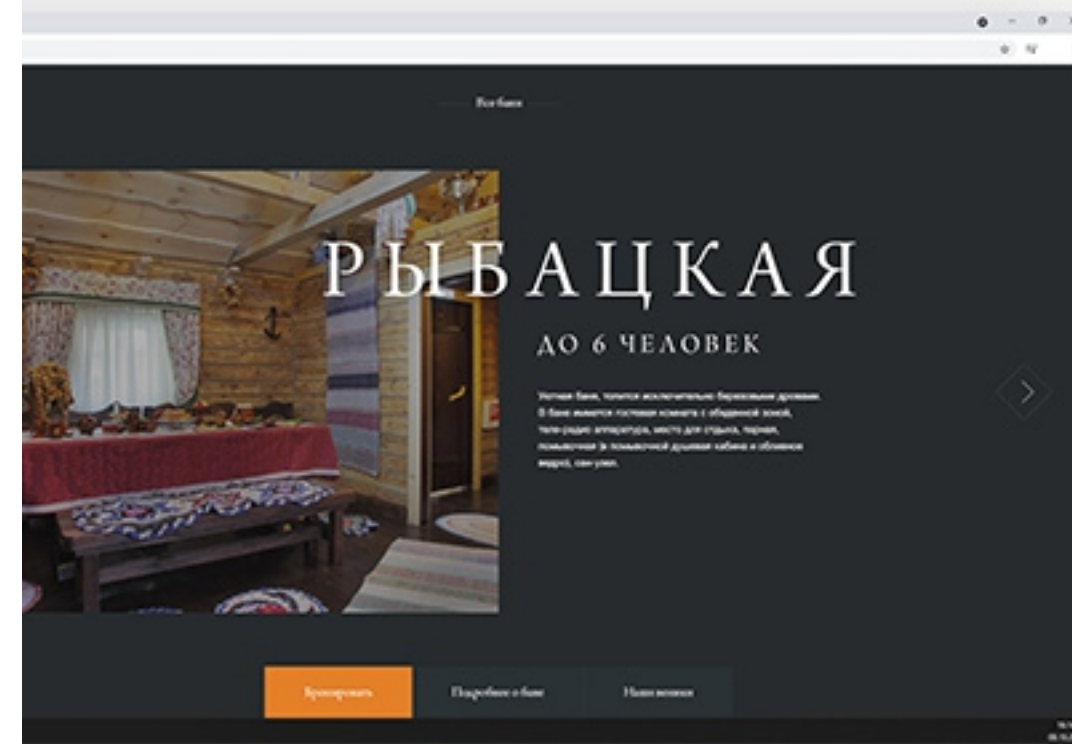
Все бани

РЫБАЦКАЯ

ДО 6 ЧЕЛОВЕК

Уютная баня, топится исключительно березовыми дровами. В бане имеется гостевая комната с обеденной зоной, теле-радио аппаратура, место для отдыха, парная, помывочная (в помывочной душевая кабина и обливное ведро), сан.узел.

Бронировать

Подробнее о бане

Наши веники